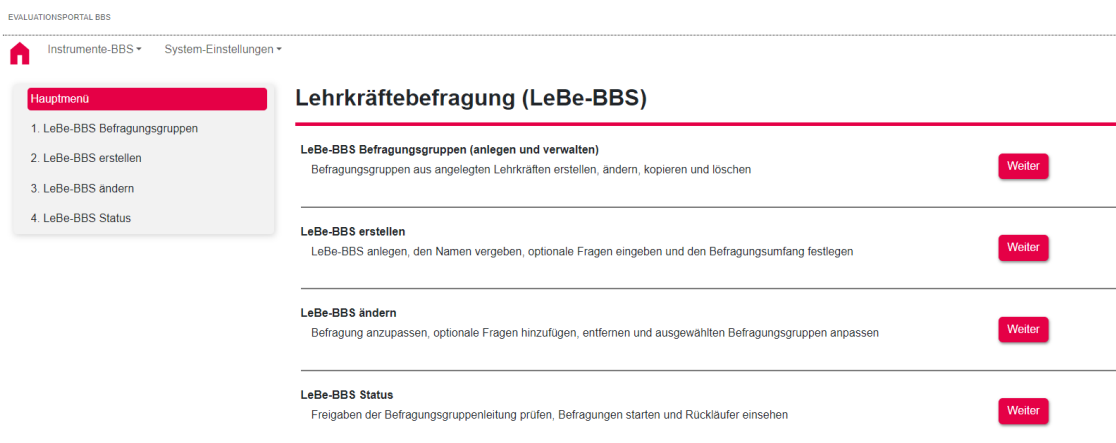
EVALUATIONSPORTAL BBS

Instrumente-BBS ▾ System-Einstellungen ▾

Hauptmenü
1. LeBe-BBS Befragungsgruppen
2. LeBe-BBS erstellen
3. LeBe-BBS ändern
4. LeBe-BBS Status

Lehrkräftebefragung (LeBe-BBS)

LeBe-BBS Befragungsgruppen (anlegen und verwalten)
Befragungsgruppen aus angelegten Lehrkräften erstellen, ändern, kopieren und löschen
Weiter

LeBe-BBS erstellen
LeBe-BBS anlegen, den Namen vergeben, optionale Fragen eingeben und den Befragungsumfang festlegen
Weiter

LeBe-BBS ändern
Befragung anzupassen, optionale Fragen hinzufügen, entfernen und ausgewählten Befragungsgruppen anpassen
Weiter

LeBe-BBS Status
Freigaben der Befragungsgruppenleitung prüfen, Befragungen starten und Rückläufer einsehen
Weiter